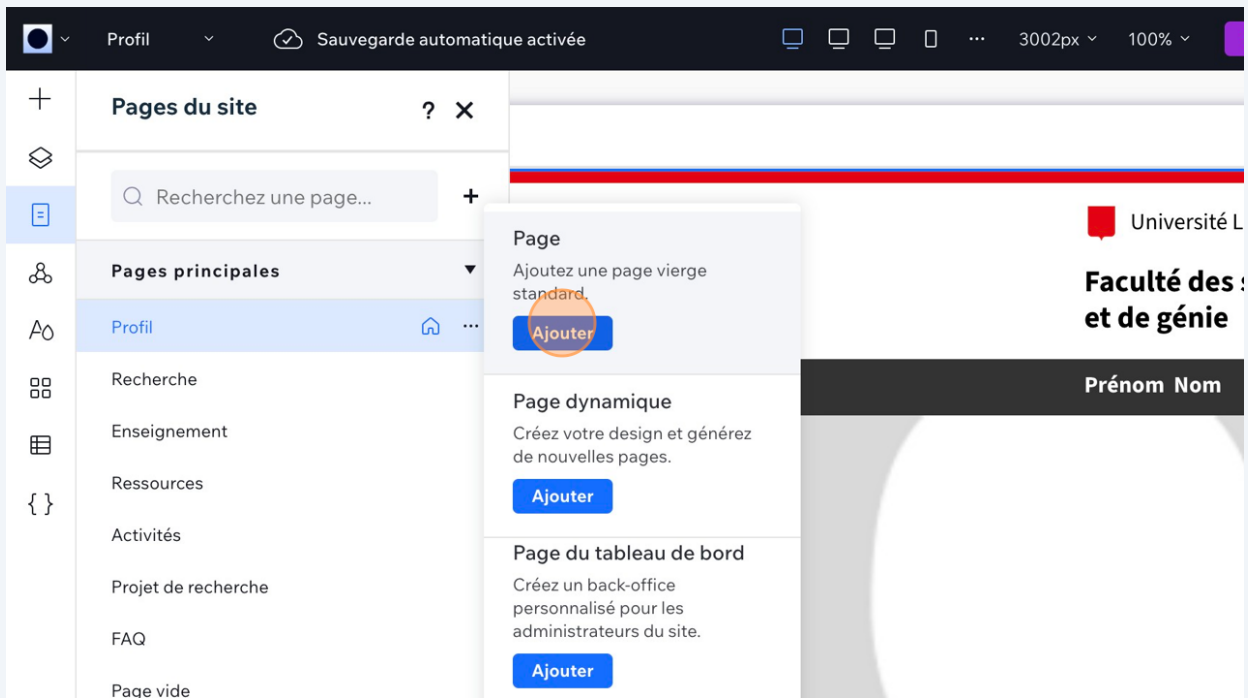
Profil

Sauvegarde automatique activée

3002px

100%

Pages du site

?

Recherchez une page...

+

Pages principales

Profil

Recherche

Enseignement

Ressources

Activités

Projet de recherche

FAQ

Page vide

Page

Ajoutez une page vierge standard.

Ajouter

Page dynamique

Créez votre design et générez de nouvelles pages.

Ajouter

Page du tableau de bord

Créez un back-office personnalisé pour les administrateurs du site.

Ajouter

Université L

Faculté des s
et de génie

Prénom Nom